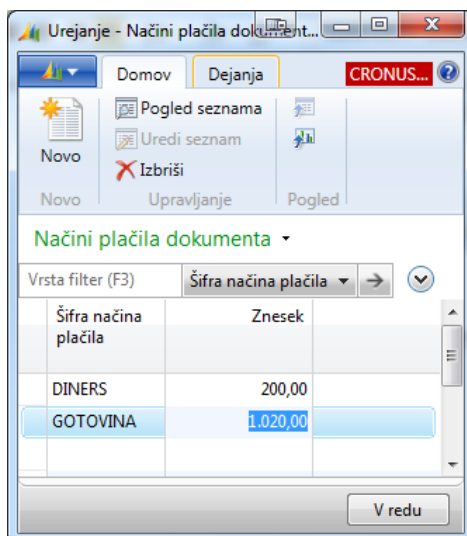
Urejanje - Načini plačila dokument...

Domov
Dejanja
CRONUS...

Novo
Pogled seznama
Uredi seznam
Izbriši

Novo
Upravljanje
Pogled

Načini plačila dokumenta

Vrsta filter (F3)
Šifra načina plačila

| Šifra načina plačila | Znesek |
|---|---|
| DINERS | 200,00 |
| GOTOVINA | 1.020,00 |

V redu